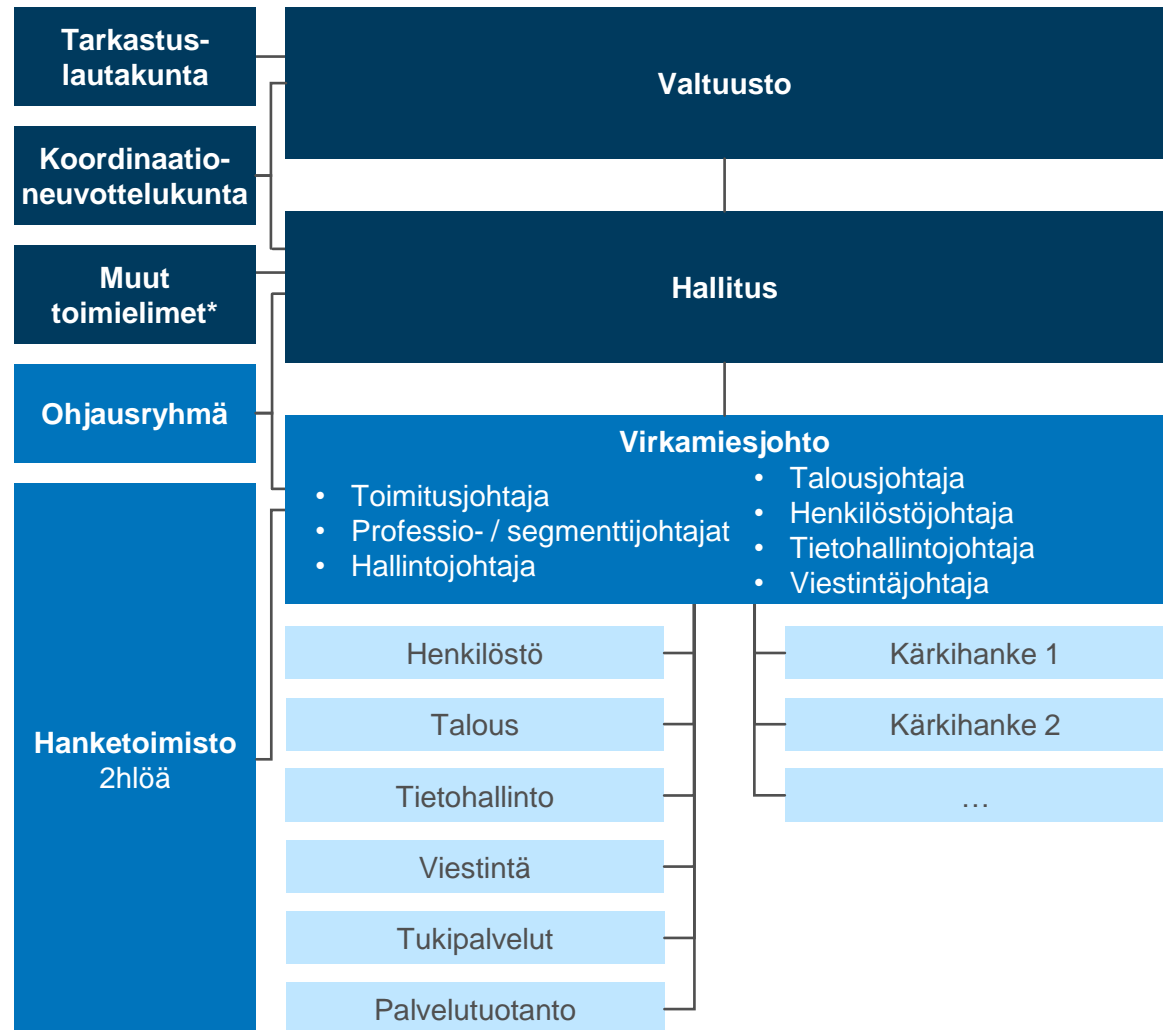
Tarkastus-lautakunta

Koordinaatio-neuvottelukunta

Muut toimielimet*

Ohjausryhmä

Hanketoimisto
2hlöä

Valtuusto

Hallitus

Virkamiesjohto
• Toimitusjohtaja
• Professio- / segmenttijohtajat
• Hallintojohtaja
• Talousjohtaja
• Henkilöstöjohtaja
• Tietohallintojohtaja
• Viestintäjohtaja

Henkilöstö

Talous

Tietohallinto

Viestintä

Tukipalvelut

Palvelutuotanto

Kärkihanke 1

Kärkihanke 2

…